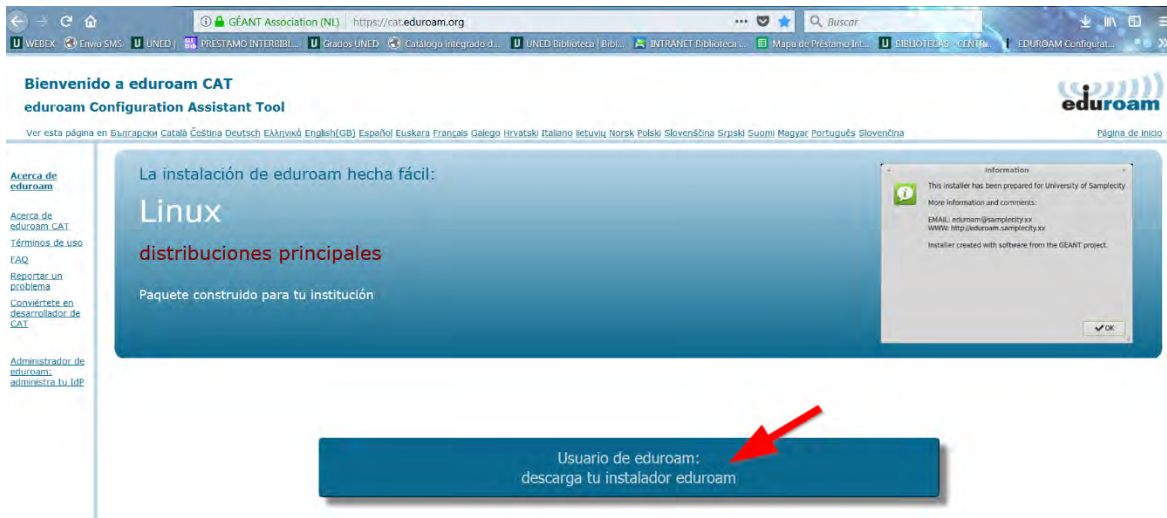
GÉANT Association (NL) | https://cat.eduroam.org

Buscar

WEBEX  Envío SMS  UNED |  PRESTAMO INTERBIBL...  Grados UNED  Catálogo integrado d...  UNED Biblioteca | Bibl...  INTRANET Biblioteca ...  Mapa de Préstamo Int...  BIBLIOTECAS CENTR...  EDUROAM Configurat...

Bienvenido a eduroam CAT

eduroam Configuration Assistant Tool

eduroam

Ver esta página en Български Català Čeština Deutsch Ελληνικά English(GB) Español Euskara Français Galego Hrvatski Italiano lietuvių Norsk Polski Slovenščina Srpski Suomi Magyar Português Slovenčina

Página de inicio

Acerca de eduroam

Acerca de eduroam CAT

Términos de uso

FAQ

Reportar un problema

Conviértete en desarrollador de CAT

Administrador de eduroam: administra tu IdP

La instalación de eduroam hecha fácil:

Linux

distribuciones principales

Paquete construido para tu institución

Information

This installer has been prepared for University of Samplecity

More information and comments:

EMAIL: eduroam@samplecity.xx
WWW: http://eduroam.samplecity.xx

Installer created with software from the GEANT project.

OK

Usuario de eduroam:
descarga tu instalador eduroam